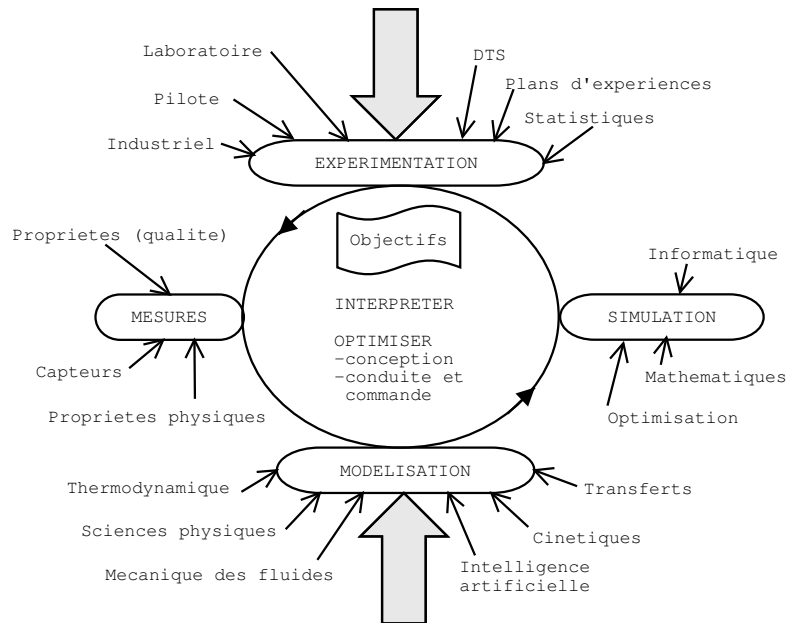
Laboratoire

DTS

Plans d'experiences

Pilote

Statistiques

Industriel

EXPERIMENTATION

Objectifs

Proprietes (qualite)

Informatique

MESURES

INTERPRETER

SIMULATION

OPTIMISER
-conception
-conduite et commande

Capteurs

Mathematiques

Proprietes physiques

Optimisation

MODELISATION

Thermodynamique

Transferts

Sciences physiques

Cinetiques

Mecanique des fluides

Intelligence artificielle